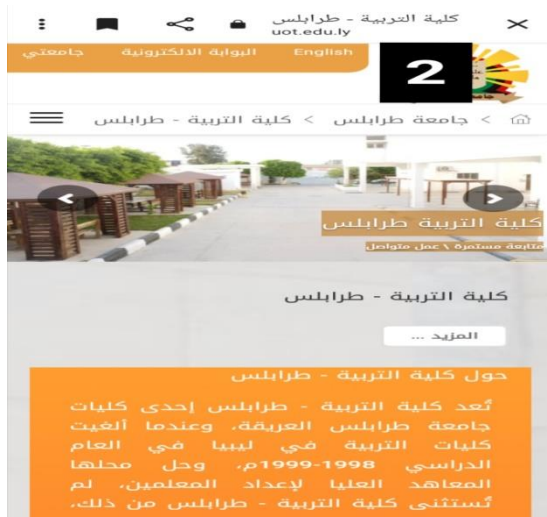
كلية التربية - طرابلس
uot.edu.ly

English البوابة الالكترونية جامعتي

2

جامعة طرابلس > كلية التربية - طرابلس

كلية التربية طرابلس
متابعة مستمرة \ عمل متواصل

كلية التربية - طرابلس

المزيد ...

حول كلية التربية - طرابلس

تُعد كلية التربية - طرابلس إحدى كليات جامعة طرابلس العريقة، وعندما ألغيت كليات التربية في ليبيا في العام الدراسي 1998-1999م، وحل محلها المعاهد العليا لإعداد المعلمين، لم تُستثنى كلية التربية - طرابلس من ذلك،